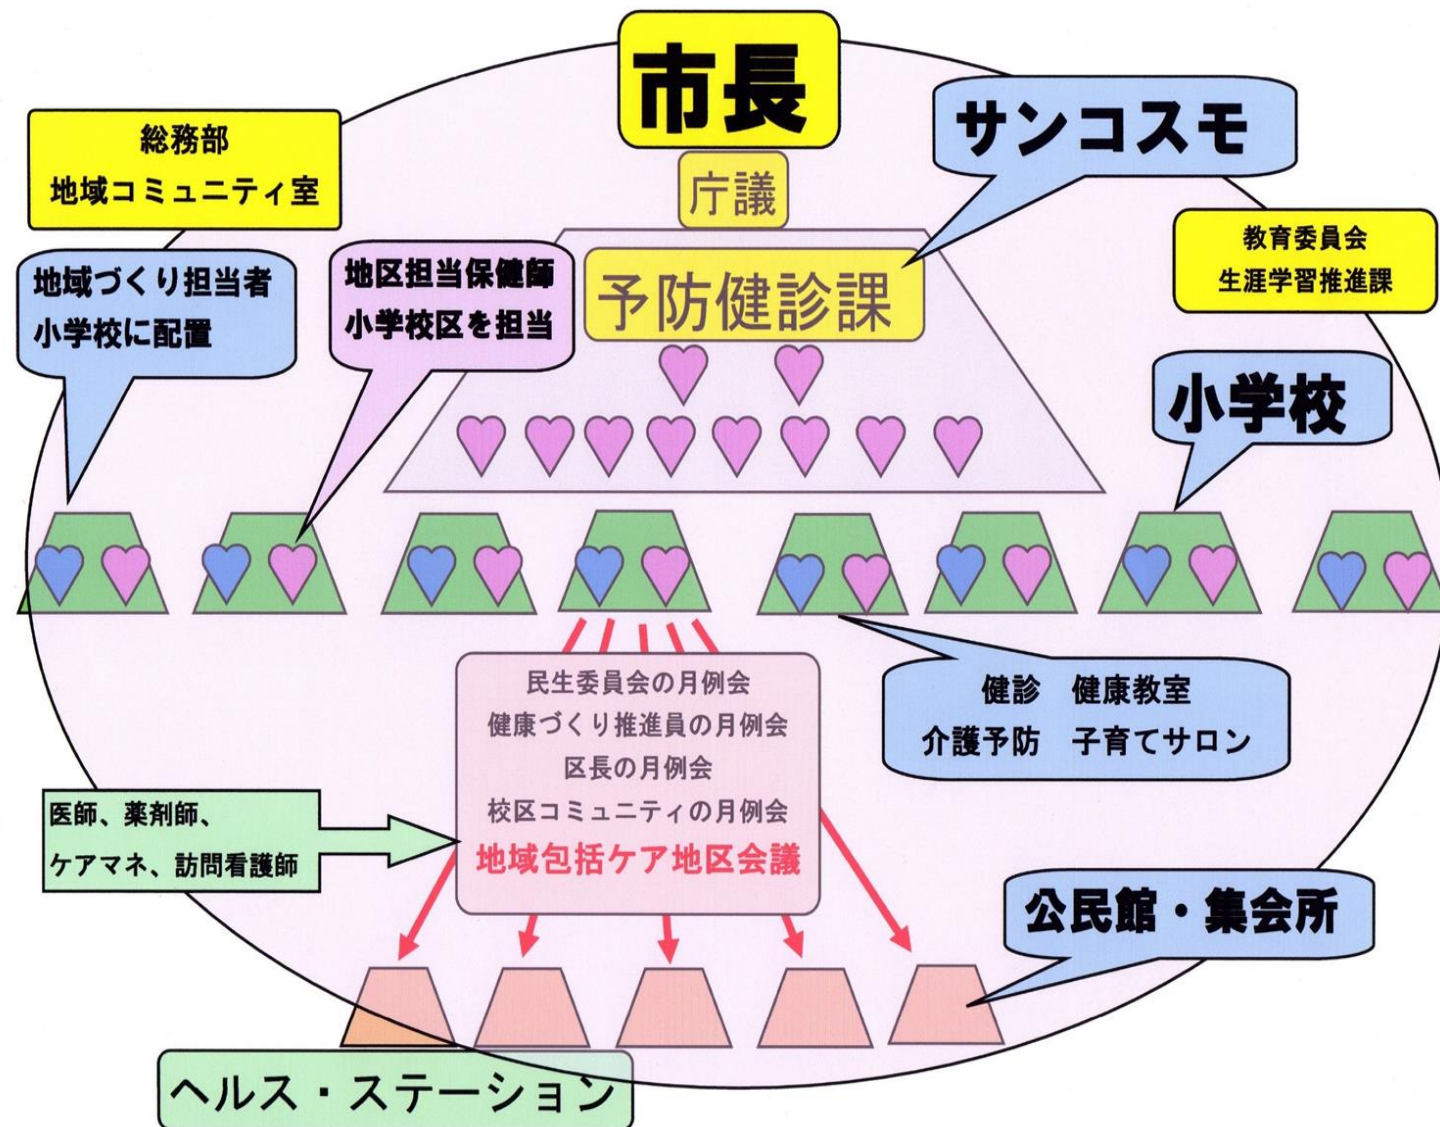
市長

総務部
地域コミュニティ室

サンコスモ

庁議

予防健診課

教育委員会
生涯学習推進課

地域づくり担当者
小学校に配置

地区担当保健師
小学校区を担当

小学校

民生委員会の月例会
健康づくり推進員の月例会
区長の月例会
校区コミュニティの月例会
地域包括ケア地区会議

健診　健康教室
介護予防　子育てサロン

医師、薬剤師、
ケアマネ、訪問看護師

公民館・集会所

ヘルス・ステーション